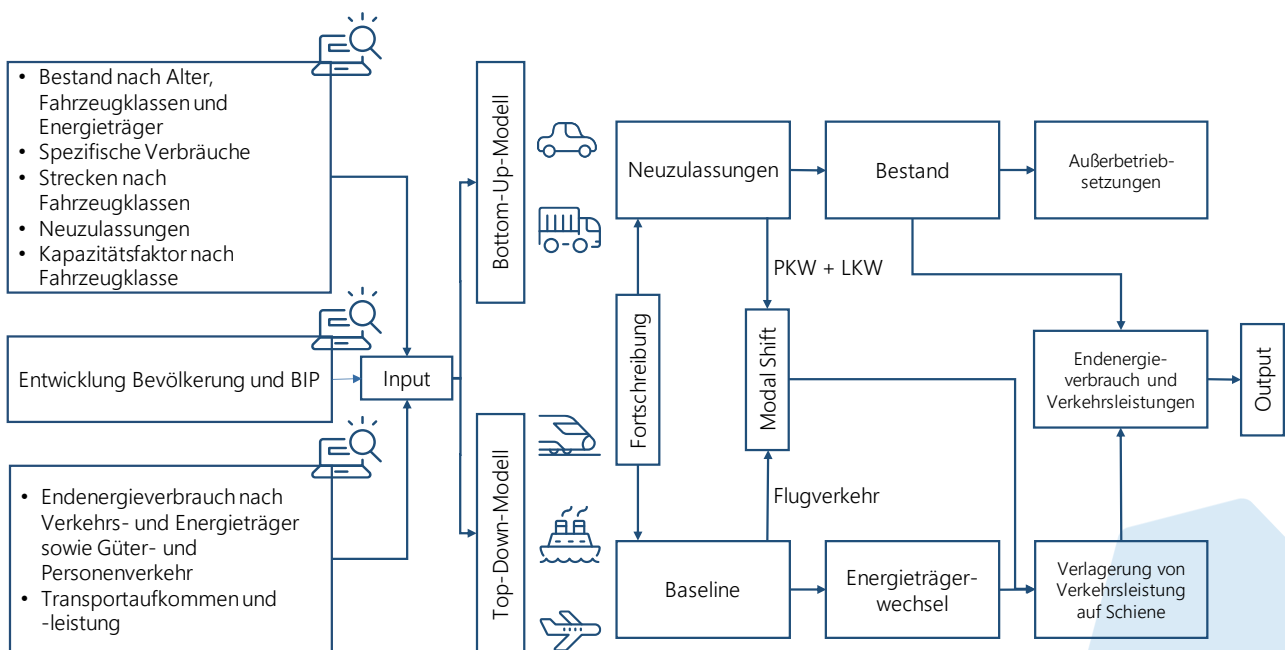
• Bestand nach Alter, Fahrzeugklassen und Energieträger
• Spezifische Verbräuche
• Strecken nach Fahrzeugklassen
• Neuzulassungen
• Kapazitätsfaktor nach Fahrzeugklasse

Entwicklung Bevölkerung und BIP

• Endenergieverbrauch nach Verkehrs- und Energieträger sowie Güter- und Personenverkehr
• Transportaufkommen und -leistung

Input

Bottom-Up-Modell

Top-Down-Modell

Neuzulassungen

Bestand

Außerbetrieb-setzungen

PKW + LKW

Fortschreibung

Modal Shift

Endenergie-verbrauch und Verkehrsleistungen

Output

Flugverkehr

Baseline

Energieträger-wechsel

Verlagerung von Verkehrsleistung auf Schiene